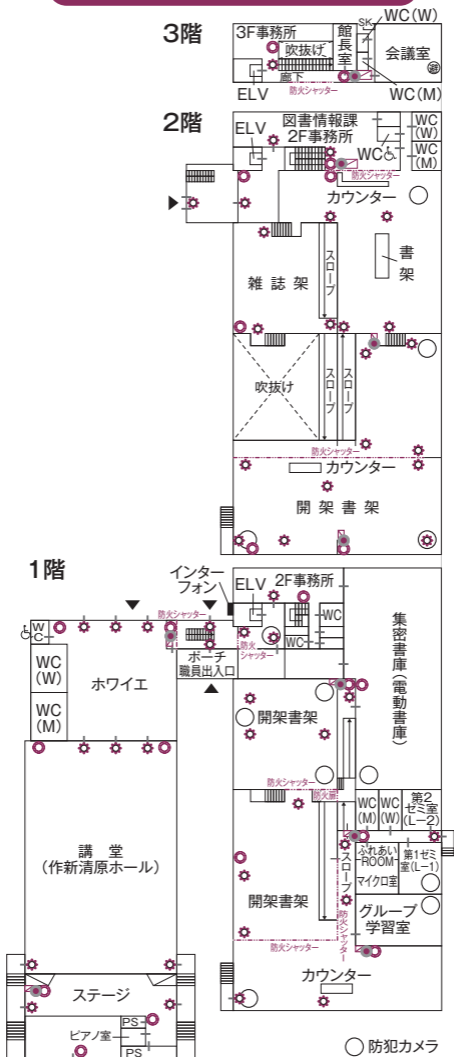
3階

3F事務所
吹抜げ
館長室
SK
WC(W)
会議室
廊下
ELV
防火シャッター
WC(M)

2階

図書情報課
2F事務所
ELV
WC(W)
WC(M)
WC
防火シャッター
カウンター
書架
雑誌架
スロープ
吹抜け
スロープ
スロープ
防火シャッター
カウンター
開架書架

1階

インターフォン
ELV
2F事務所
防火シャッター
WC
WC
ホワイエ
WC(W)
WC(M)
防火シャッター
ポーチ
職員出入口
集密書庫(電動書庫)
開架書架
講堂(作新清原ホール)
防火シャッター
防火扉
WC(M)
WC(W)
第2ゼミ室(L-2)
ふれあいROOM
マイクロ室
第1ゼミ室(L-1)
スロープ
開架書架
防火シャッター
グループ学習室
防火シャッター
カウンター
ステージ
ピアノ室
PS
PS
防犯カメラ